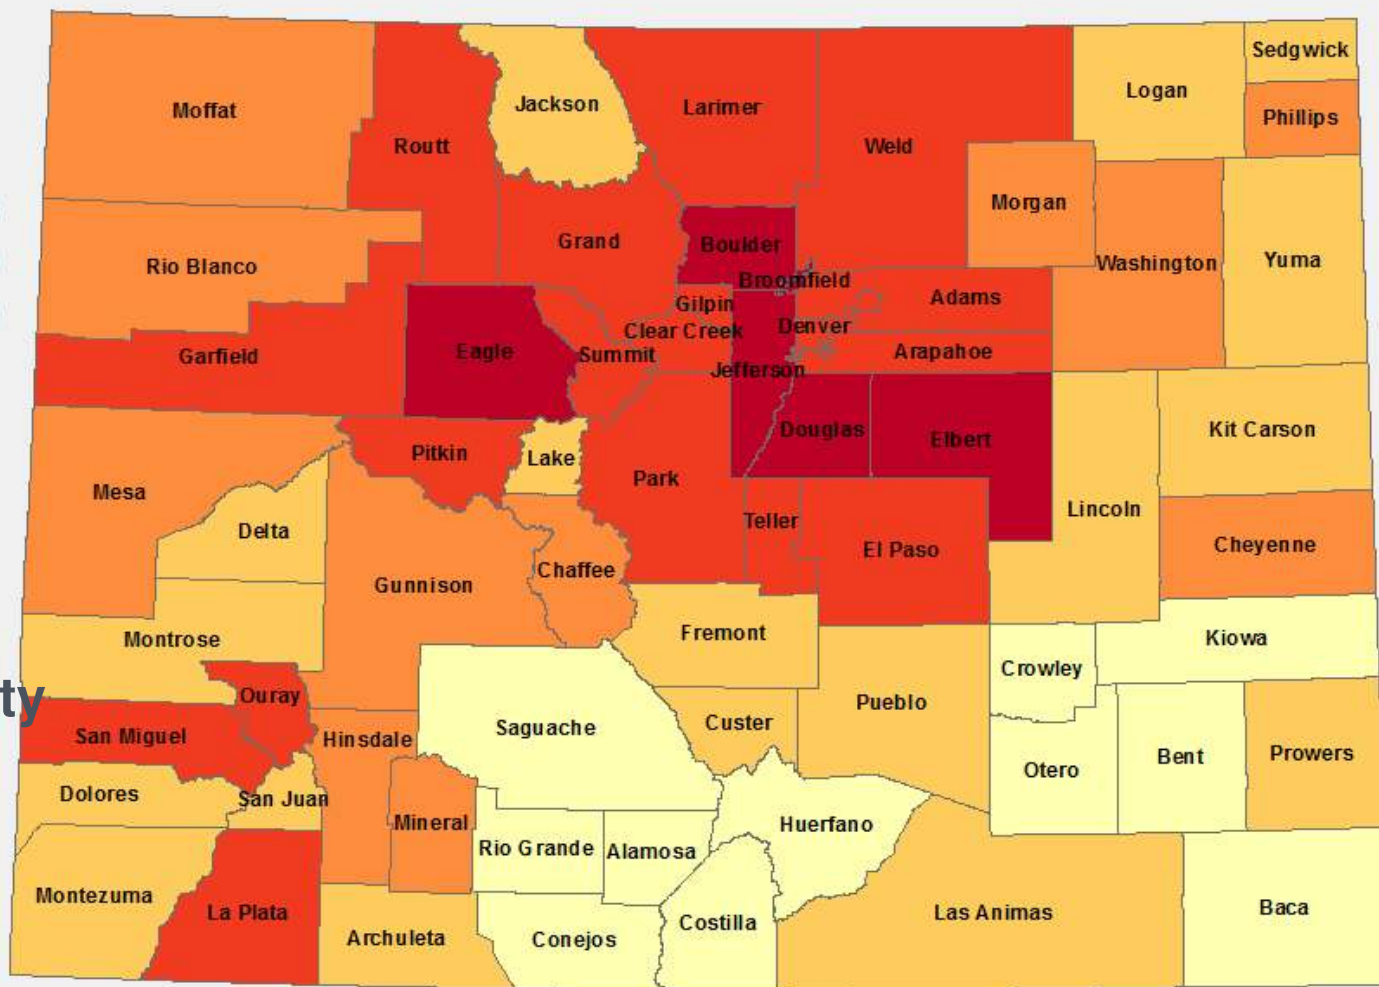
Moffat
Jackson
Larimer
Routt
Weld
Logan
Sedgwick
Phillips
Morgan
Grand
Boulder
Broomfield
Rio Blanco
Washington
Yuma
Gilpin
Adams
Clear Creek
Denver
Eagle
Summit
Garfield
Arapahoe
Jefferson
Kit Carson
Douglas
Elbert
Pitkin
Lake
Mesa
Park
Delta
Lincoln
Teller
El Paso
Cheyenne
Chaffee
Gunnison
Fremont
Kiowa
Montrose
Crowley
ty
Ouray
Pueblo
Saguache
Custer
San Miguel
Hinsdale
Prowers
Bent
Otero
Dolores
San Juan
Mineral
Huerfano
Rio Grande
Alamosa
Montezuma
La Plata
Costilla
Baca
Las Animas
Archuleta
Conejos